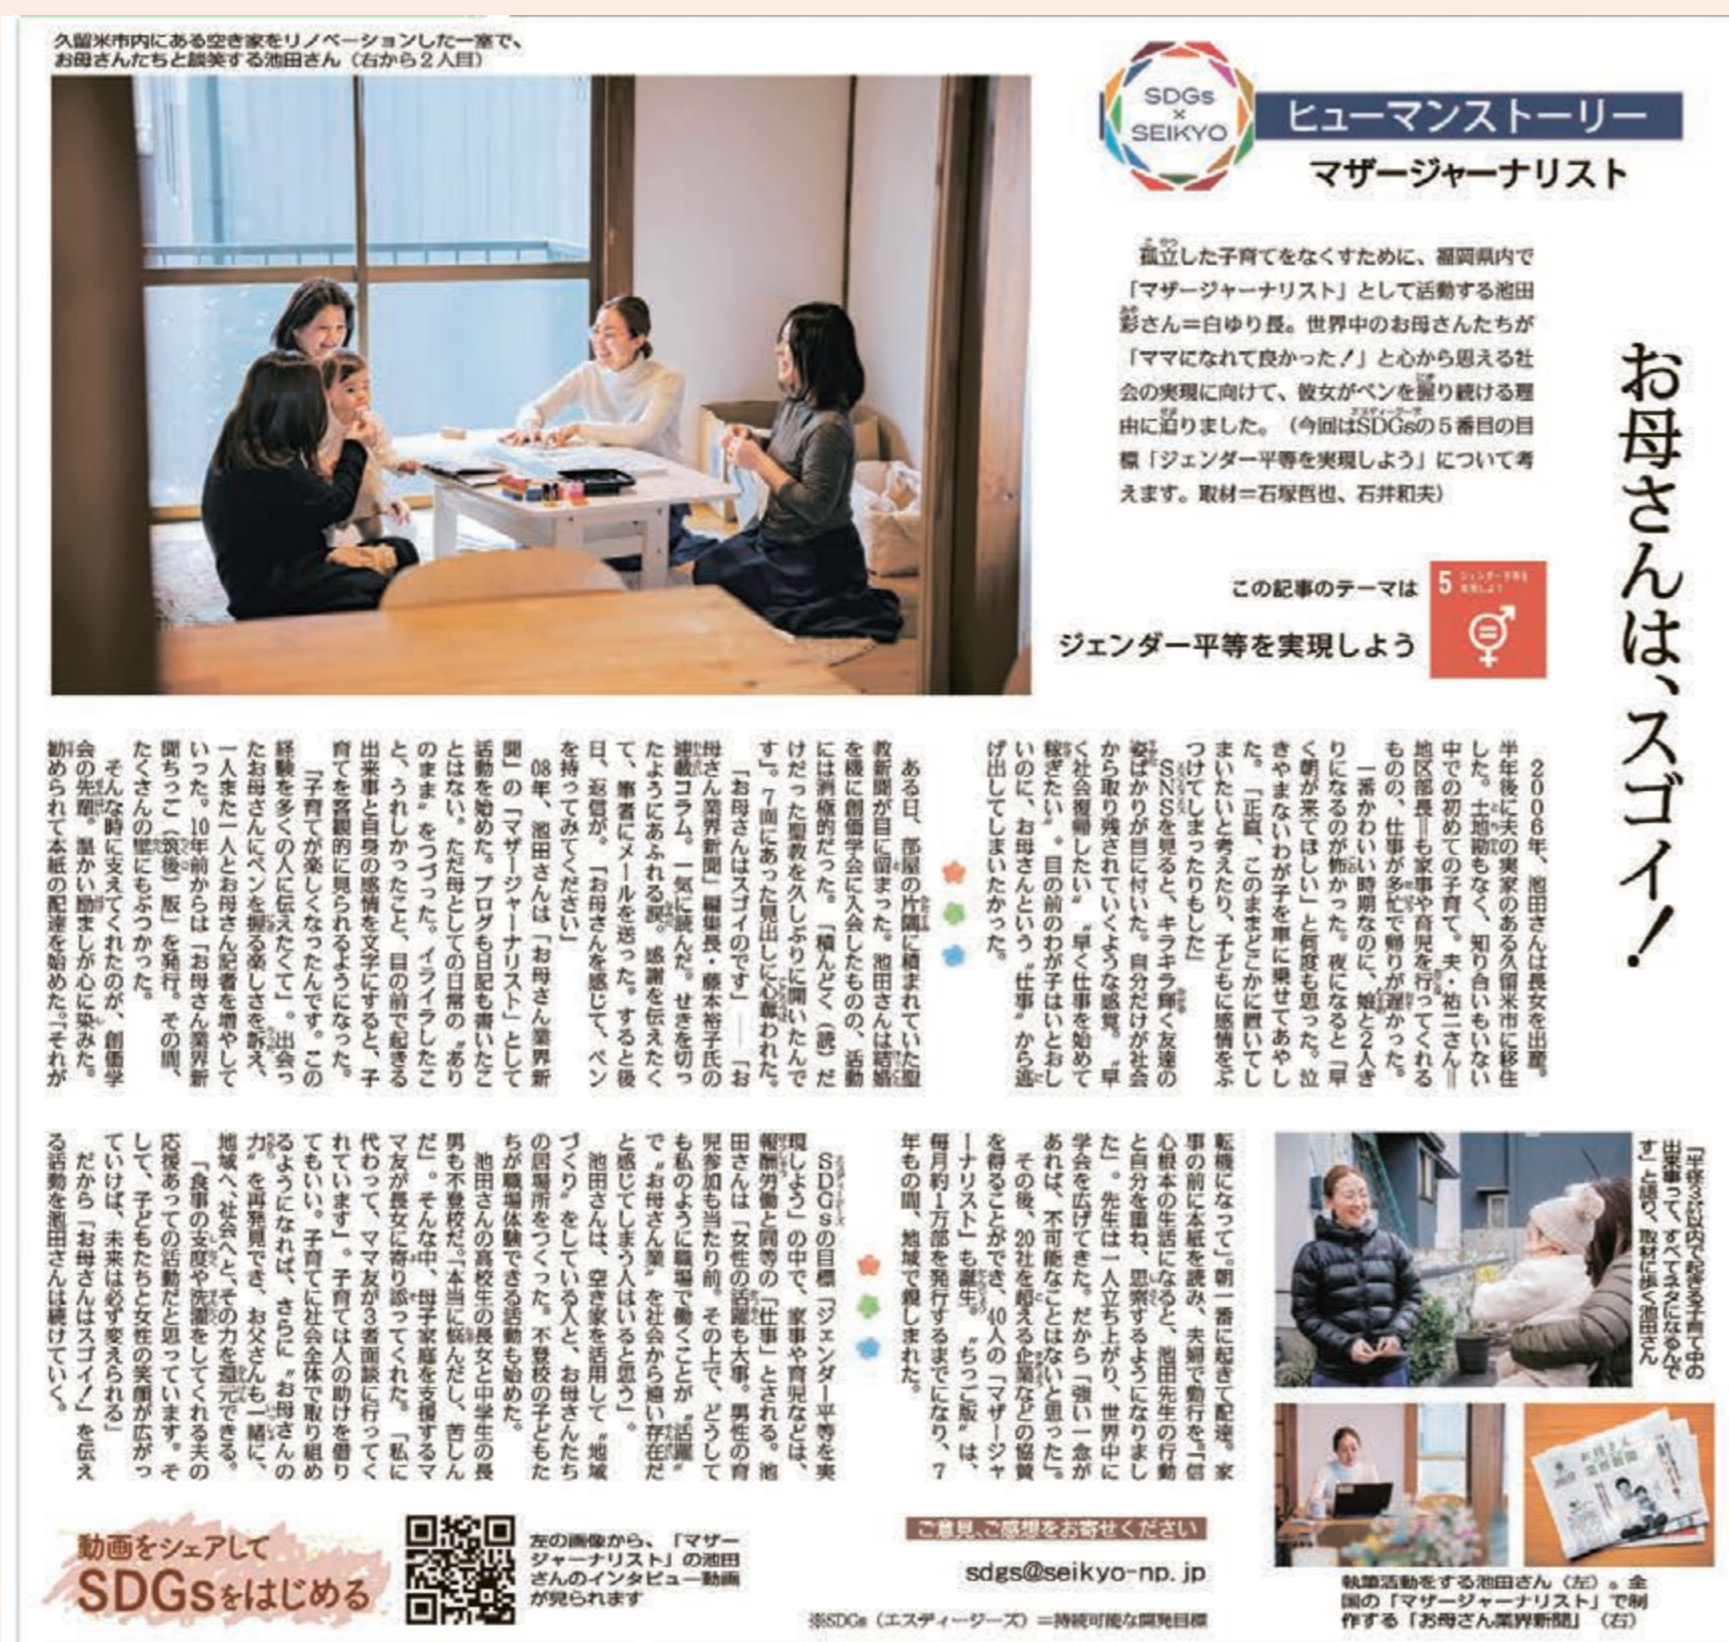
久留米市内にある空き家をリノベーションした一室で、お母さんたちと談笑する池田さん（右から２人目）

SDGs × SEIKYO

ヒューマンストーリー

マザージャーナリスト

孤立した子育てをなくすために、福岡県内で「マザージャーナリスト」として活動する池田彩さん＝白ゆり長。世界中のお母さんたちが「ママになれて良かった！」と心から思える社会の実現に向けて、彼女がペンを握り続ける理由に迫りました。（今回はSDGsの５番目の目標「ジェンダー平等を実現しよう」について考えます。取材＝石塚哲也、石井和夫）

お母さんは、スゴイ！

この記事のテーマは

ジェンダー平等を実現しよう

5 ジェンダー平等を実現しよう

２００６年、池田さんは長女を出産。半年後に夫の実家のある久留米市に移住した。土地勘もなく、知り合いもいない中での初めての子育て。夫・祐二さん＝地区部長＝も家事や育児を行ってくれるものの、仕事が多忙で帰りが遅かった。

「一番かわいい時期なのに、娘と２人きりになるのが怖かった。夜になると『早く朝が来てほしい』と何度も思った。泣きやまないわが子を車に乗せてあやした。『正直、このままどこかに置いてしまいたいと考えたり、子どもに感情をぶつけてしまったりもした』

ＳＮＳを見ると、キラキラ輝く友達の姿ばかりが目に付いた。自分だけが社会から取り残されていくような感覚。「早く社会復帰したい」「早く仕事を始めて稼ぎたい」。目の前のわが子はいとおしいのに、お母さんという〝仕事〟から逃げ出してしまいたかった。

ある日、部屋の片隅に積まれていた聖教新聞が目に留まった。池田さんは結婚を機に創価学会に入会したものの、活動には消極的だった。「積んどく（読）だけだった聖教を久しぶりに開いたんです」。７面にあった見出しに心奪われた。

「お母さんはスゴイのです」――「お母さん業界新聞」編集長・藤本裕子氏の連載コラム。一気に読んだ。せきを切ったようにあふれる涙。感謝を伝えたくて、筆者にメールを送った。すると後日、返信が。「お母さんを感じて、ペンを持ってみてください」

08年、池田さんは「お母さん業界新聞」の「マザージャーナリスト」として活動を始めた。ブログも日記も書いたことはない。ただ母としての日常の〝ありのまま〟をつづった。イライラしたこと、うれしかったこと。目の前で起きる出来事と自身の感情を文字にすると、子育てを客観的に見られるようになった。

「子育てが楽しくなったんです。この経験を多くの人に伝えたくて」。出会ったお母さんにペンを握る楽しさを訴え、一人また一人とお母さん記者を増やしていった。10年前からは「お母さん業界新聞ちっご（筑後）版」を発行。その間、たくさんの壁にもぶつかった。

そんな時に支えてくれたのが、創価学会の先輩。温かい励ましが心に染みた。勧められて本紙の配達を始めた。「それが転機になって」。朝一番に起きて配達。家事の前に本紙を読み、夫婦で勤行を。「信心根本の生活になると、池田先生の行動と自分を重ね、思索するようになりました」。先生は一人立ち上がり、世界中に学会を広げてきた。だから「強い一念があれば、不可能なことはないと思った」。

その後、20社を超える企業などの協賛を得ることができ、40人の「マザージャーナリスト」も誕生。〝ちっご版〟は、毎月約１万部を発行するまでになり、７年もの間、地域で親しまれた。

ＳＤＧｓの目標「ジェンダー平等を実現しよう」の中で、家事や育児などは、報酬労働と同等の「仕事」とされる。池田さんは「女性の活躍も大事。男性の育児参加も当たり前。その上で、どうしても私のように職場で働くことが〝活躍〟で〝お母さん業〟を社会から遠い存在だと感じてしまう人はいると思う」。

池田さんは、空き家を活用して〝地域づくり〟をしている人と、お母さんたちの居場所をつくった。不登校の子どもたちが職場体験できる活動も始めた。

池田さんの高校生の長女と中学生の長男も不登校だ。「本当に悩んだし、苦しんだ」。そんな中、母子家庭を支援するママ友が長女に寄り添ってくれた。「私に代わって、ママ友が３者面談に行ってくれています」。子育ては人の助けを借りてもいい。子育てに社会全体で取り組めるようになれば、さらに〝お母さんの力〟を再発見でき、お父さんも一緒に、地域へ、社会へと、その力を還元できる。

「食事の支度や洗濯をしてくれる夫の応援あっての活動だと思っています。そして、子どもたちと女性の笑顔が広がっていけば、未来は必ず変えられる」

だから「お母さんはスゴイ！」を伝える活動を池田さんは続けていく。

「半径３㍍以内で起きる子育て中の出来事って、すべてネタになるんです」と語り、取材に歩く池田さん

執筆活動をする池田さん（左）。全国の「マザージャーナリスト」で制作する「お母さん業界新聞」（右）

ご意見、ご感想をお寄せください

sdgs@seikyo-np.jp

動画をシェアして SDGsをはじめる

左の画像から、「マザージャーナリスト」の池田さんのインタビュー動画が見られます

※SDGs（エスディージーズ）＝持続可能な開発目標